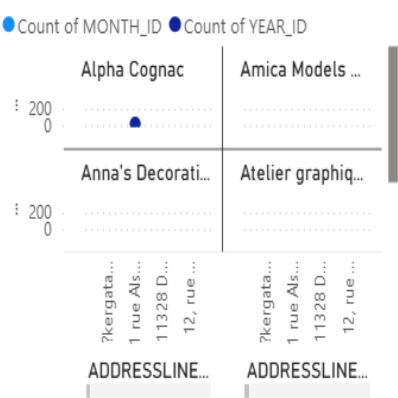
Count of MONTH_ID Count of YEAR_ID

Alpha Cognac

Amica Models ...

200
0

Anna's Decorati...

Atelier graphiq...

200
0

?kergata...
1 rue Als...
11328 D...
12, rue ...

?kergata...
1 rue Als...
11328 D...
12, rue ...

ADDRESSLINE...

ADDRESSLINE...